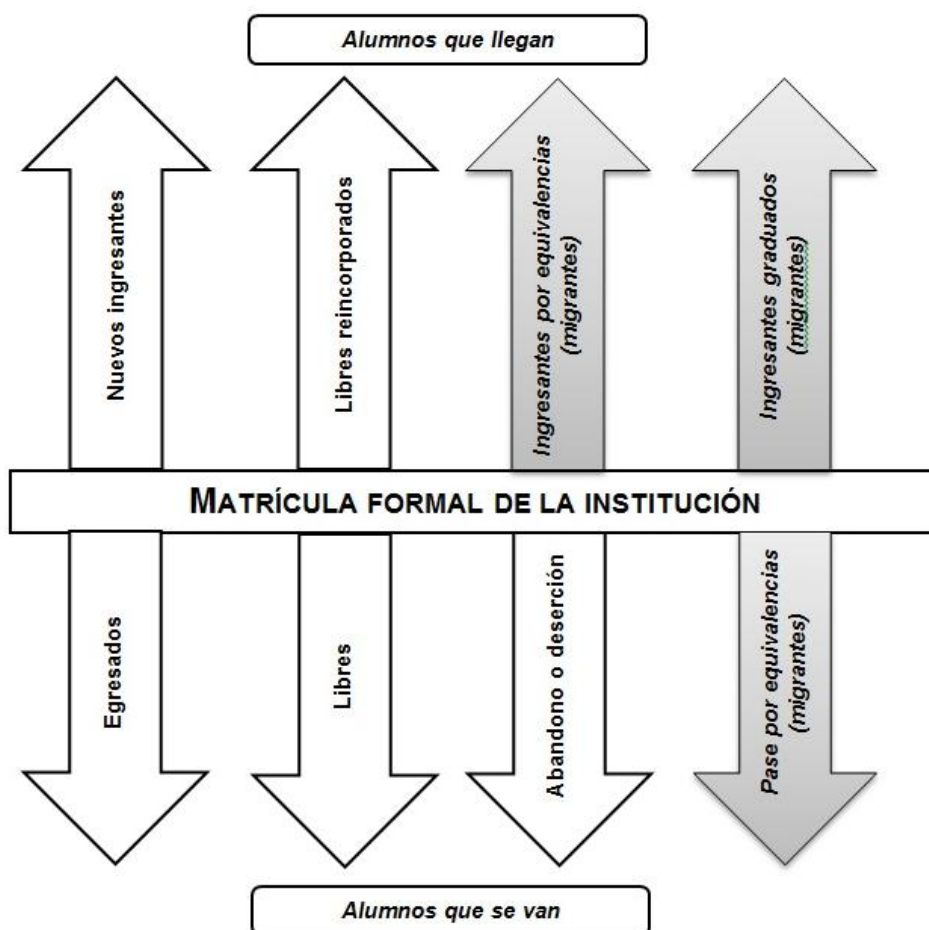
Alumnos que llegan

Nuevos ingresantes

Libres reincorporados

Ingresantes por equivalencias (migrantes)

Ingresantes graduados (migrantes)

MATRÍCULA FORMAL DE LA INSTITUCIÓN

Egresados

Libres

Abandono o deserción

Pase por equivalencias (migrantes)

Alumnos que se van